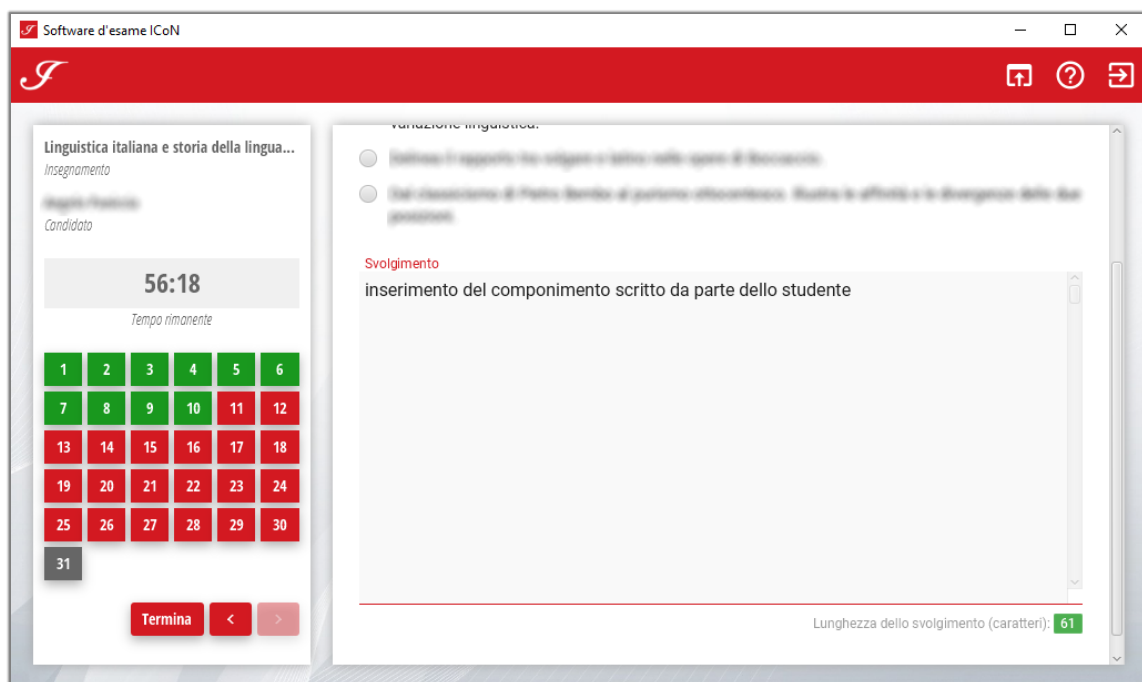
Software d'esame ICoN

Linguistica italiana e storia della lingua...
Insegnamento

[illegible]
Candidato

56:18
Tempo rimanente

1 2 3 4 5 6
7 8 9 10 11 12
13 14 15 16 17 18
19 20 21 22 23 24
25 26 27 28 29 30
31

Termina <

variazione linguistica.

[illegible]

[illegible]

Svolgimento

inserimento del componimento scritto da parte dello studente

Lunghezza dello svolgimento (caratteri): 61